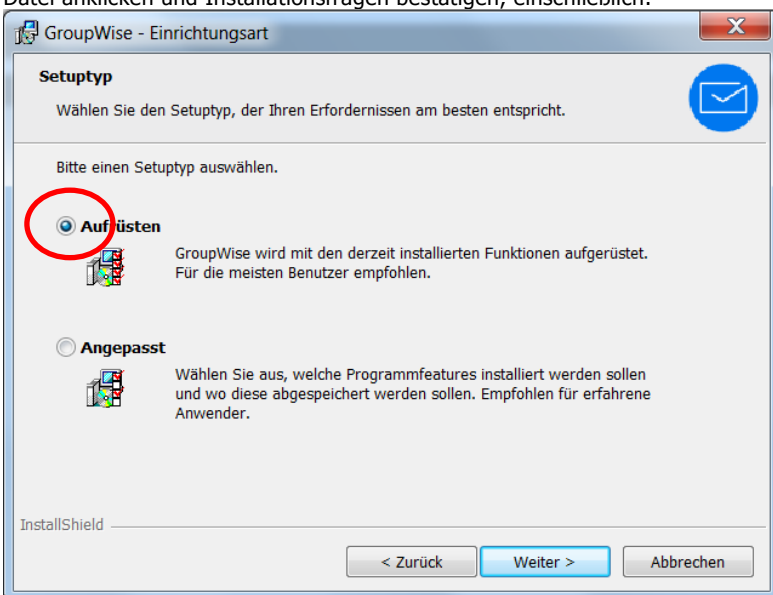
Datei anklicken und Installationsfragen bestätigen, einschließlich:

GroupWise - Einrichtungsart

Setuptyp

Wählen Sie den Setuptyp, der Ihren Erfordernissen am besten entspricht.

Bitte einen Setuptyp auswählen.

Aufrüsten

GroupWise wird mit den derzeit installierten Funktionen aufgerüstet. Für die meisten Benutzer empfohlen.

Angepasst

Wählen Sie aus, welche Programmfeatures installiert werden sollen und wo diese abgespeichert werden sollen. Empfohlen für erfahrene Anwender.

InstallShield

< Zurück Weiter > Abbrechen